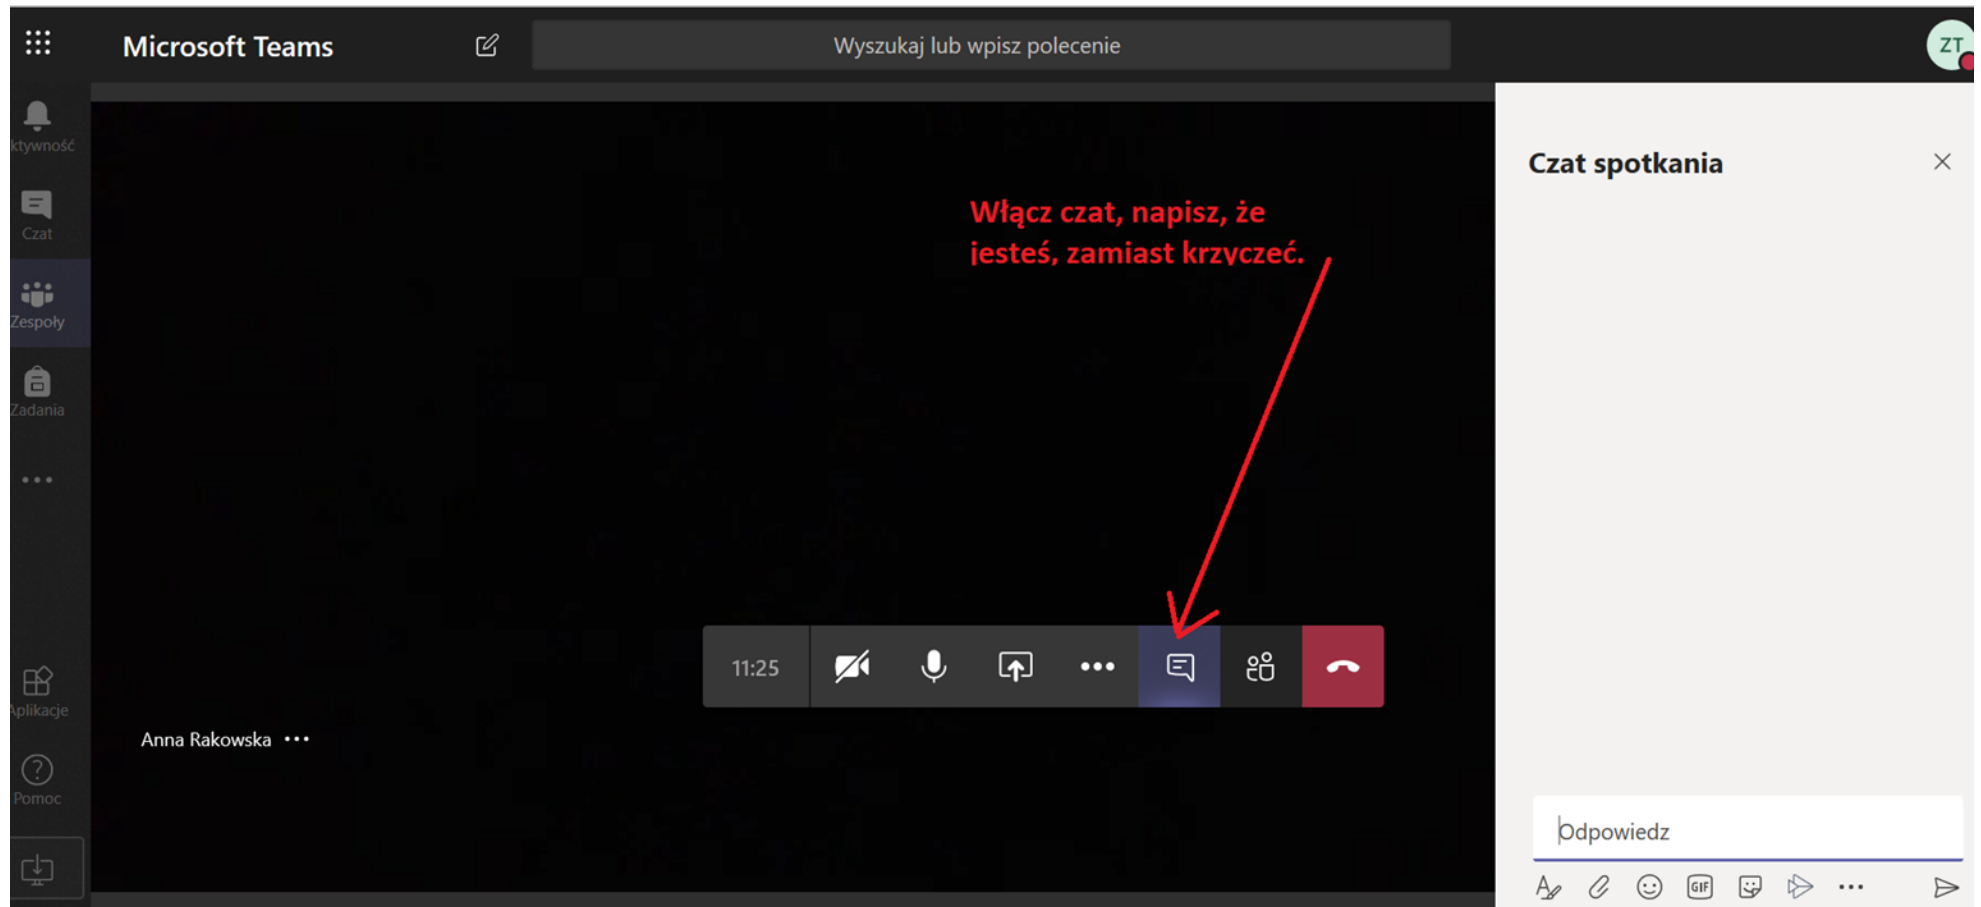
Microsoft Teams

Wyszukaj lub wpisz polecenie

ZT

ktywność

Czat

Zespoły

Zadania

...

Aplikacje

Pomoc

Włącz czat, napisz, że jesteś, zamiast krzyczeć.

11:25

Anna Rakowska ...

Czat spotkania

Odpowiedz

GIF